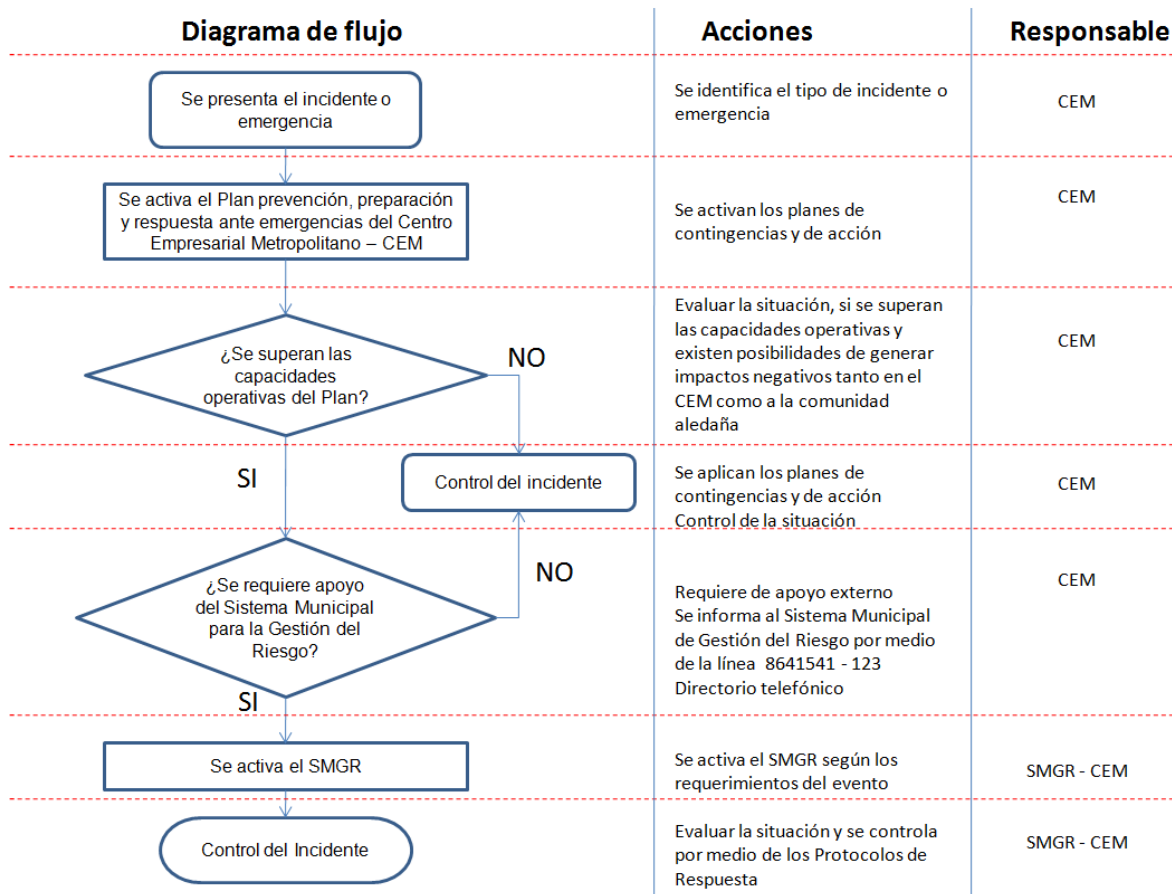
| Diagrama de flujo | Acciones | Responsable |
|---|---|---|
| Se presenta el incidente o emergencia | Se identifica el tipo de incidente o emergencia | CEM |
| Se activa el Plan prevención, preparación y respuesta ante emergencias del Centro Empresarial Metropolitano – CEM | Se activan los planes de contingencias y de acción | CEM |
| ¿Se superan las capacidades operativas del Plan? NO | Evaluar la situación, si se superan las capacidades operativas y existen posibilidades de generar impactos negativos tanto en el CEM como a la comunidad aledaña | CEM |
| SI — Control del incidente | Se aplican los planes de contingencias y de acción Control de la situación | CEM |
| ¿Se requiere apoyo del Sistema Municipal para la Gestión del Riesgo? NO SI | Requiere de apoyo externo Se informa al Sistema Municipal de Gestión del Riesgo por medio de la línea 8641541 - 123 Directorio telefónico | CEM |
| Se activa el SMGR | Se activa el SMGR según los requerimientos del evento | SMGR - CEM |
| Control del Incidente | Evaluar la situación y se controla por medio de los Protocolos de Respuesta | SMGR - CEM |